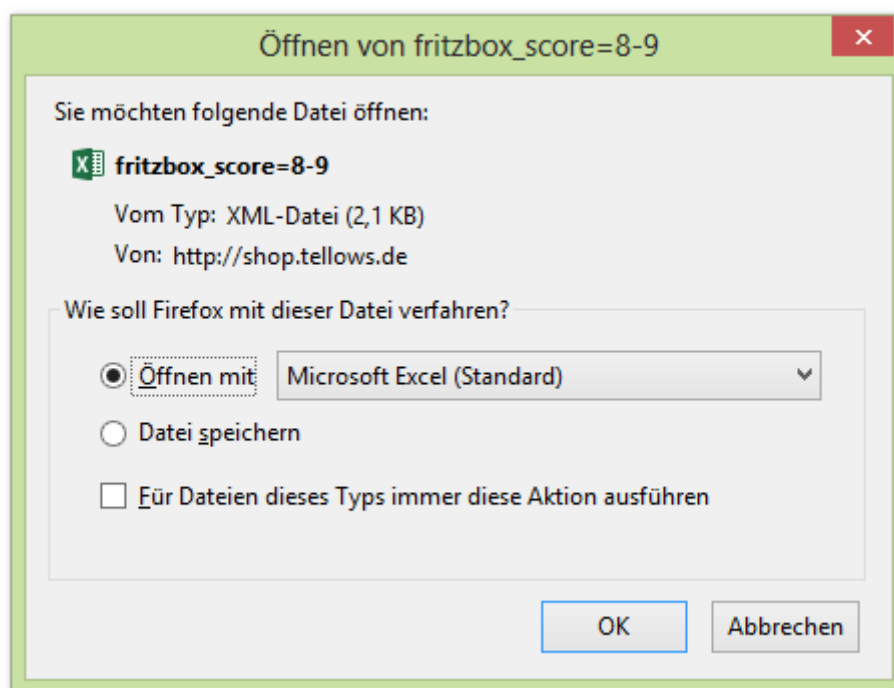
Öffnen von fritzbox_score=8-9

×

Sie möchten folgende Datei öffnen:

fritzbox_score=8-9

Vom Typ: XML-Datei (2,1 KB)

Von: http://shop.tellows.de

Wie soll Firefox mit dieser Datei verfahren?

Öffnen mit Microsoft Excel (Standard)

Datei speichern

Für Dateien dieses Typs immer diese Aktion ausführen

OK

Abbrechen